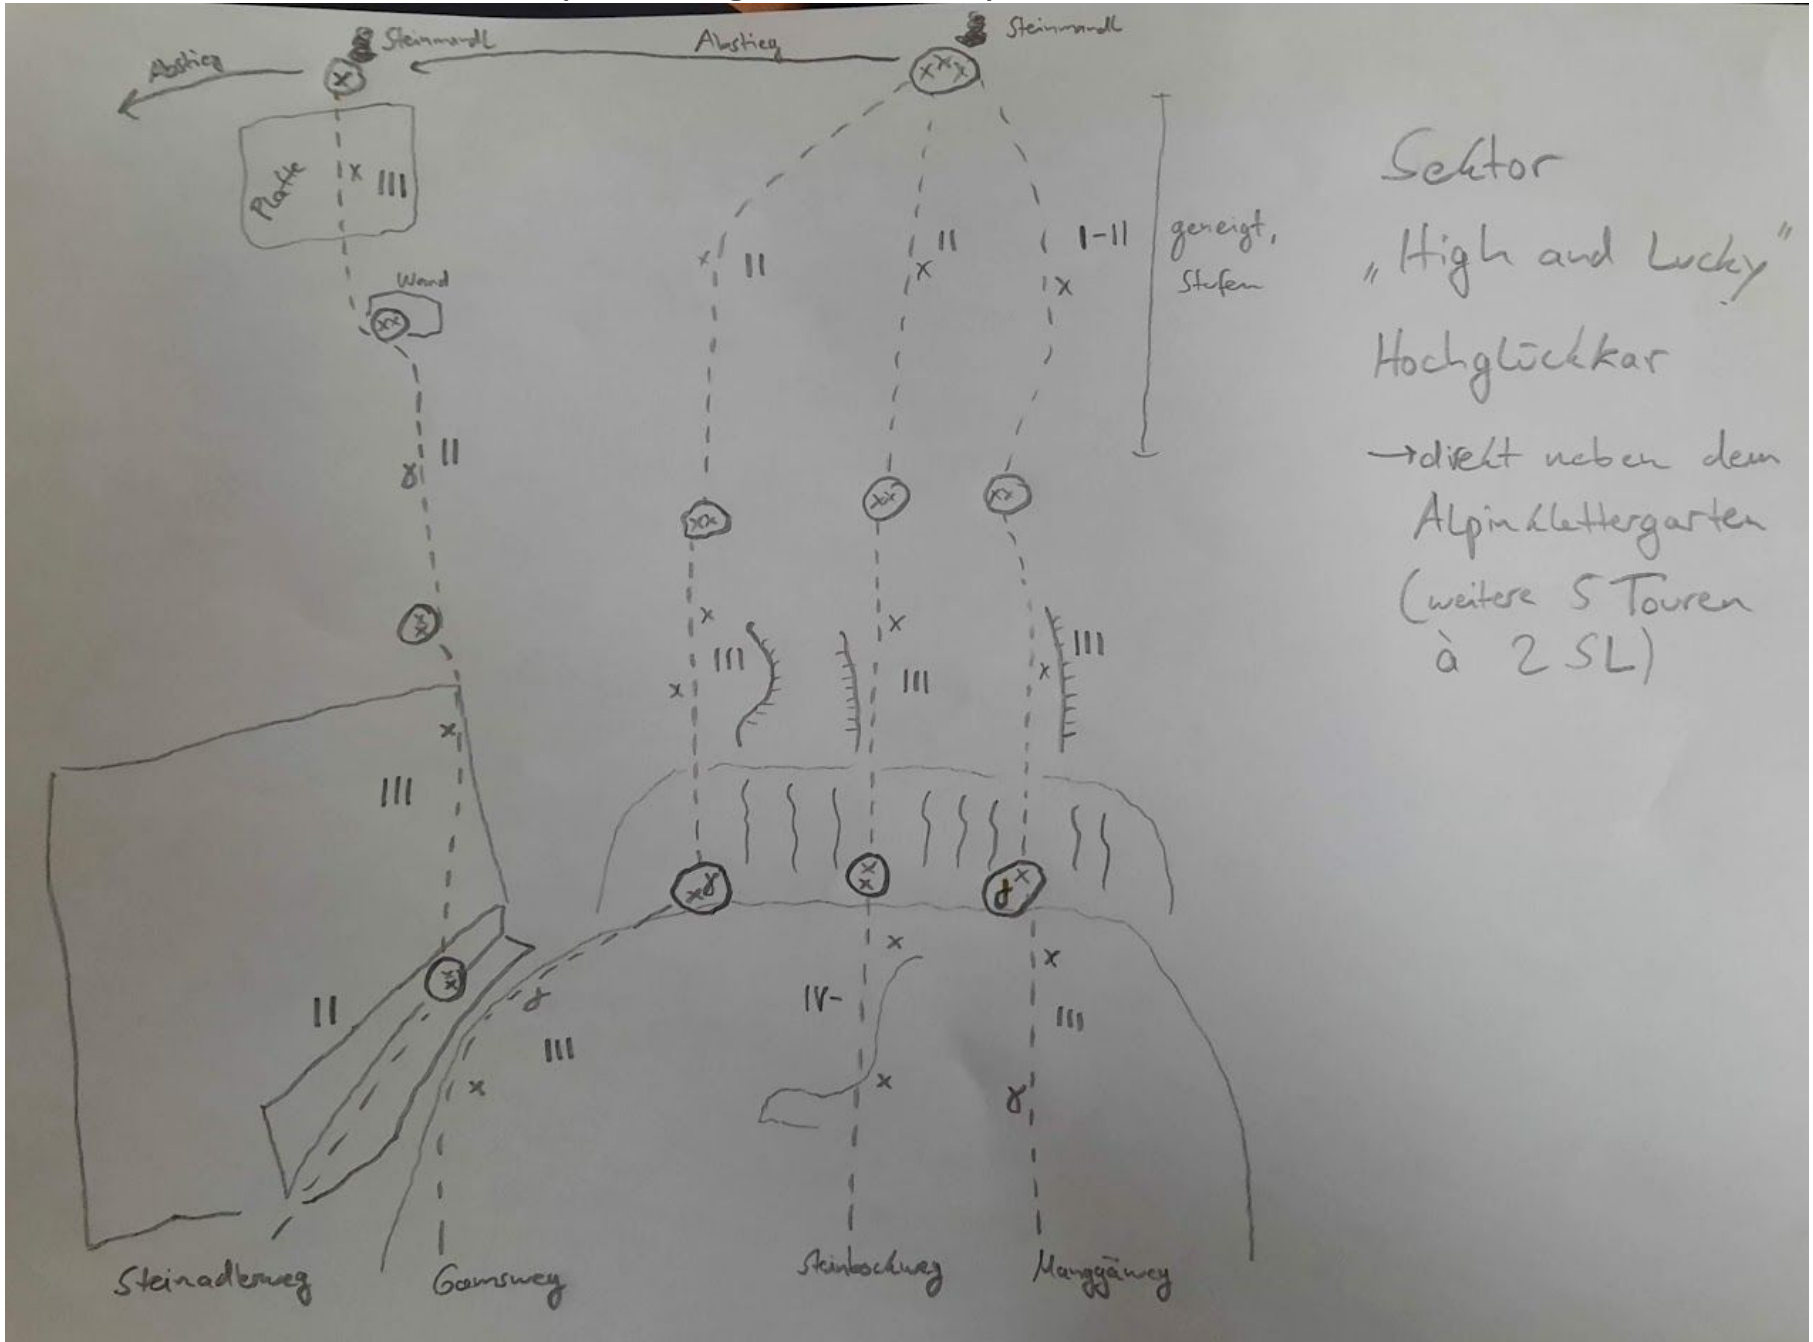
Abstieg

Steinmandl

Abstieg

Steinmandl

Platte

III

Wand

II

III

II

II

II

I-II

geneigt, Stufen

III

III

III

III

II

III

IV-

III

Steinadlerweg

Gamsweg

Steinbockweg

Manggänweg

Sektor
„High and Lucky"
Hochglückkar
→ direkt neben dem Alpinklettergarten (weitere 5 Touren à 2 SL)